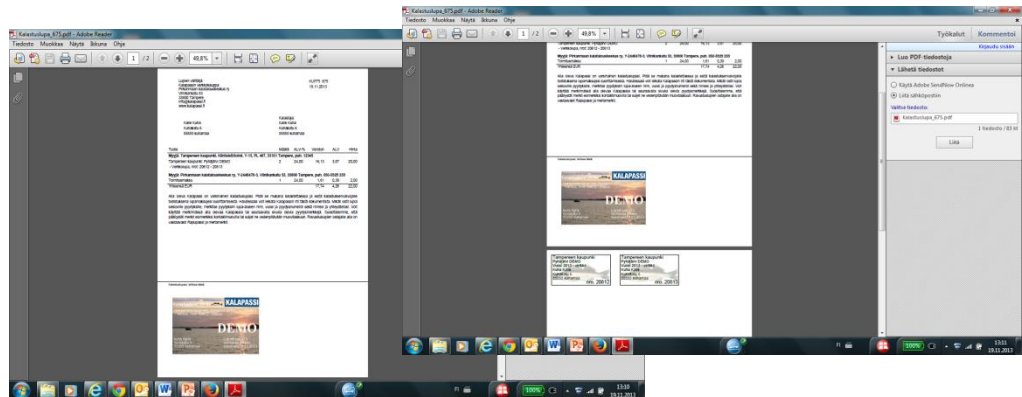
Kalastuslupa_675.pdf - Adobe Reader
Tiedosto Muokkaa Näytä Ikkuna Ohje
1 /2 49,8%

Lupien välittäjä
Kalapassi verkkokauppa
Pirkanmaan kalatalouskeskus ry
Vinikankatu 63
33800 Tampere
info@kalapassi.fi
www.kalapassi.fi

KL675 675
19.11.2013

Kalle Kala
Kalakatu 6
00000 Kalamaja

Kalaluja
Kalle Kala
Kalakatu 6
00000 Kalamaja

Tuote

Myyjä: Tampereen kaupunki, Viinikankatu 1-3, PL 487, 33101 Tampere, puh. 12345

Myyjä: Pirkanmaan kalatalouskeskus ry, Viinikankatu 63, 33800 Tampere, puh. 050-0020 250

Yhteensä EUR

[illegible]

KALAPASSI
DEMO

Kalastuslupa_675.pdf - Adobe Reader
Tiedosto Muokkaa Näytä Ikkuna Ohje
1 /2 49,8%
Työkalut Kommentoi
Kirjaudu sisään
▸ Luo PDF-tiedostoja
▾ Lähetä tiedostot
Käytä Adobe SendNow Onlinea
Liitä sähköpostiin
Valitse tiedosto:
Kalastuslupa_675.pdf
1 tiedosto / 83 kt
Liitä

Myyjä: Pirkanmaan kalatalouskeskus ry, Viinikankatu 63, 33800 Tampere, puh. 050-0020 250
Yhteensä EUR

KALAPASSI
DEMO

Tampereen kaupunki
nro. 20012
Tampereen kaupunki
nro. 20013

13:10
19.11.2013
13:11
19.11.2013
100%